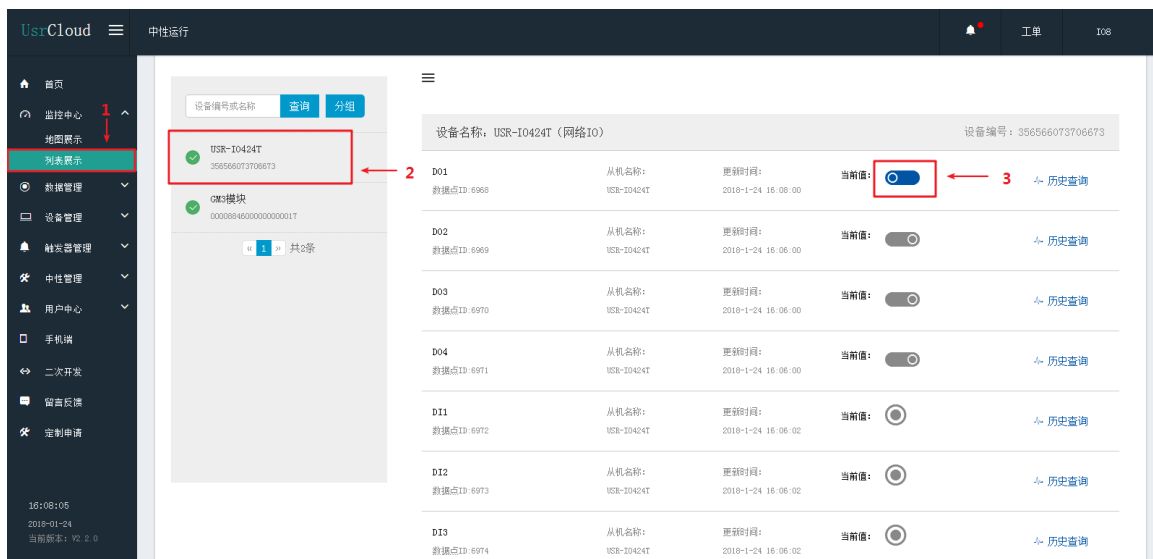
UsrCloud 中性运行 工单 IO8

首页
监控中心 1
地图展示
列表展示
数据管理
设备管理
触发器管理
中性管理
用户中心
手机端
二次开发
留言反馈
定制申请

16:08:05
2018-01-24
当前版本: V2.2.0

设备编号或名称 查询 分组

USR-IO424T
356566073706673 2

GM3模块
00008846000000000017

« 1 » 共2条

设备名称: USR-IO424T (网络IO) 设备编号: 356566073706673

| | | | | |
|---|---|---|---|---|
| DO1 数据点ID:6968 | 从机名称: USR-IO424T | 更新时间: 2018-1-24 16:08:00 | 当前值: 3 | 历史查询 |
| DO2 数据点ID:6969 | 从机名称: USR-IO424T | 更新时间: 2018-1-24 16:06:00 | 当前值: | 历史查询 |
| DO3 数据点ID:6970 | 从机名称: USR-IO424T | 更新时间: 2018-1-24 16:06:00 | 当前值: | 历史查询 |
| DO4 数据点ID:6971 | 从机名称: USR-IO424T | 更新时间: 2018-1-24 16:06:00 | 当前值: | 历史查询 |
| DI1 数据点ID:6972 | 从机名称: USR-IO424T | 更新时间: 2018-1-24 16:06:02 | 当前值: | 历史查询 |
| DI2 数据点ID:6973 | 从机名称: USR-IO424T | 更新时间: 2018-1-24 16:06:02 | 当前值: | 历史查询 |
| DI3 数据点ID:6974 | 从机名称: USR-IO424T | 更新时间: 2018-1-24 16:06:02 | 当前值: | 历史查询 |